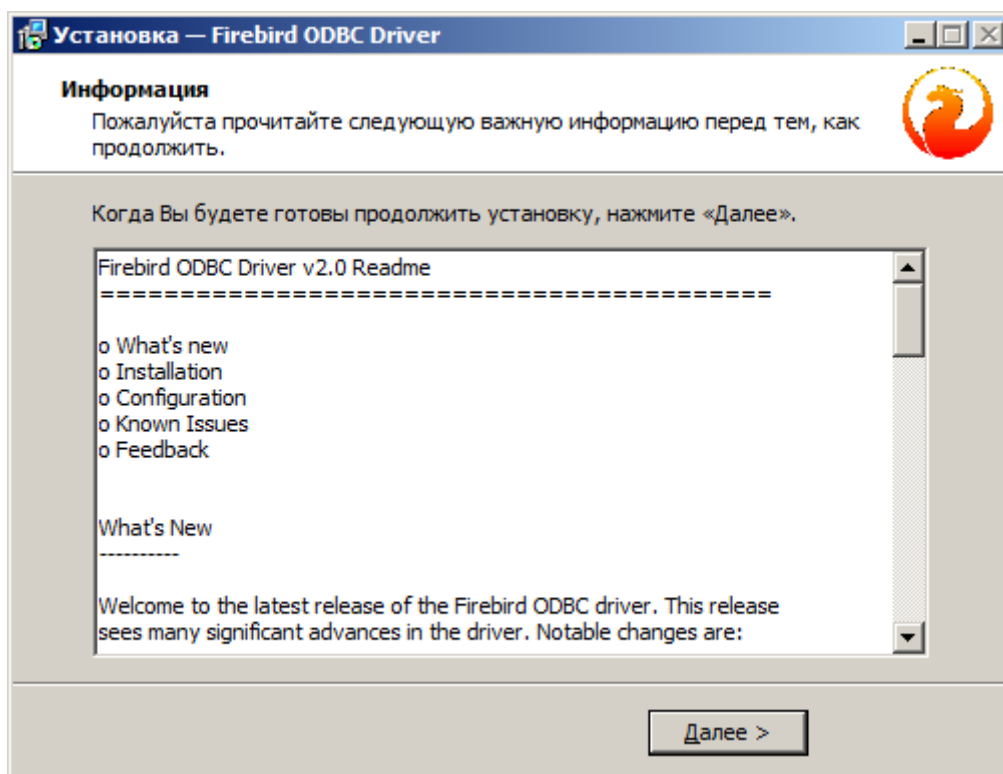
Установка — Firebird ODBC Driver

Информация

Пожалуйста прочитайте следующую важную информацию перед тем, как продолжить.

Когда Вы будете готовы продолжить установку, нажмите «Далее».

Firebird ODBC Driver v2.0 Readme
==========================================

o What's new
o Installation
o Configuration
o Known Issues
o Feedback

What's New
----------

Welcome to the latest release of the Firebird ODBC driver. This release sees many significant advances in the driver. Notable changes are:

Далее >